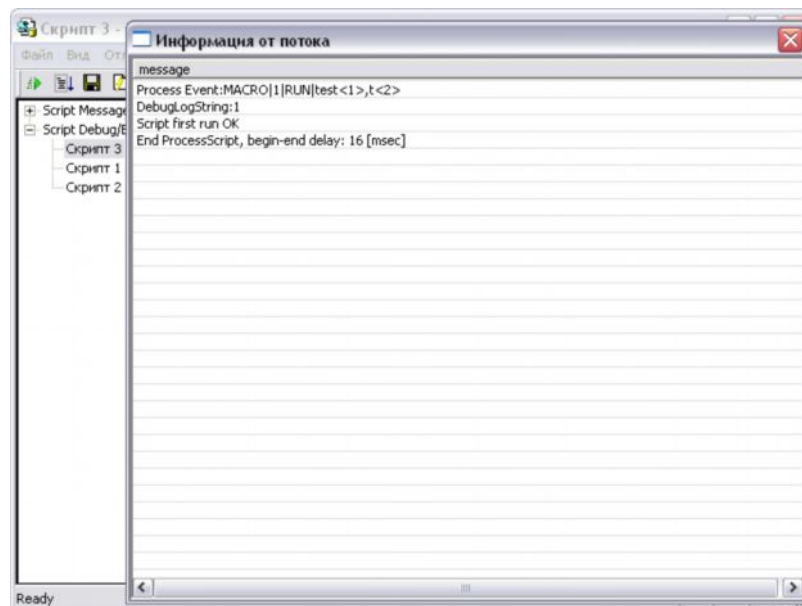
Скрипт 3 -
Файл Вид От
Информация от потока
Script Messag
Script Debug/E
Скрипт 3
Скрипт 1
Скрипт 2
message
Process Event:MACRO|1|RUN|test<1>,t<2>
DebugLogString:1
Script first run OK
End ProcessScript, begin-end delay: 16 [msec]
Ready